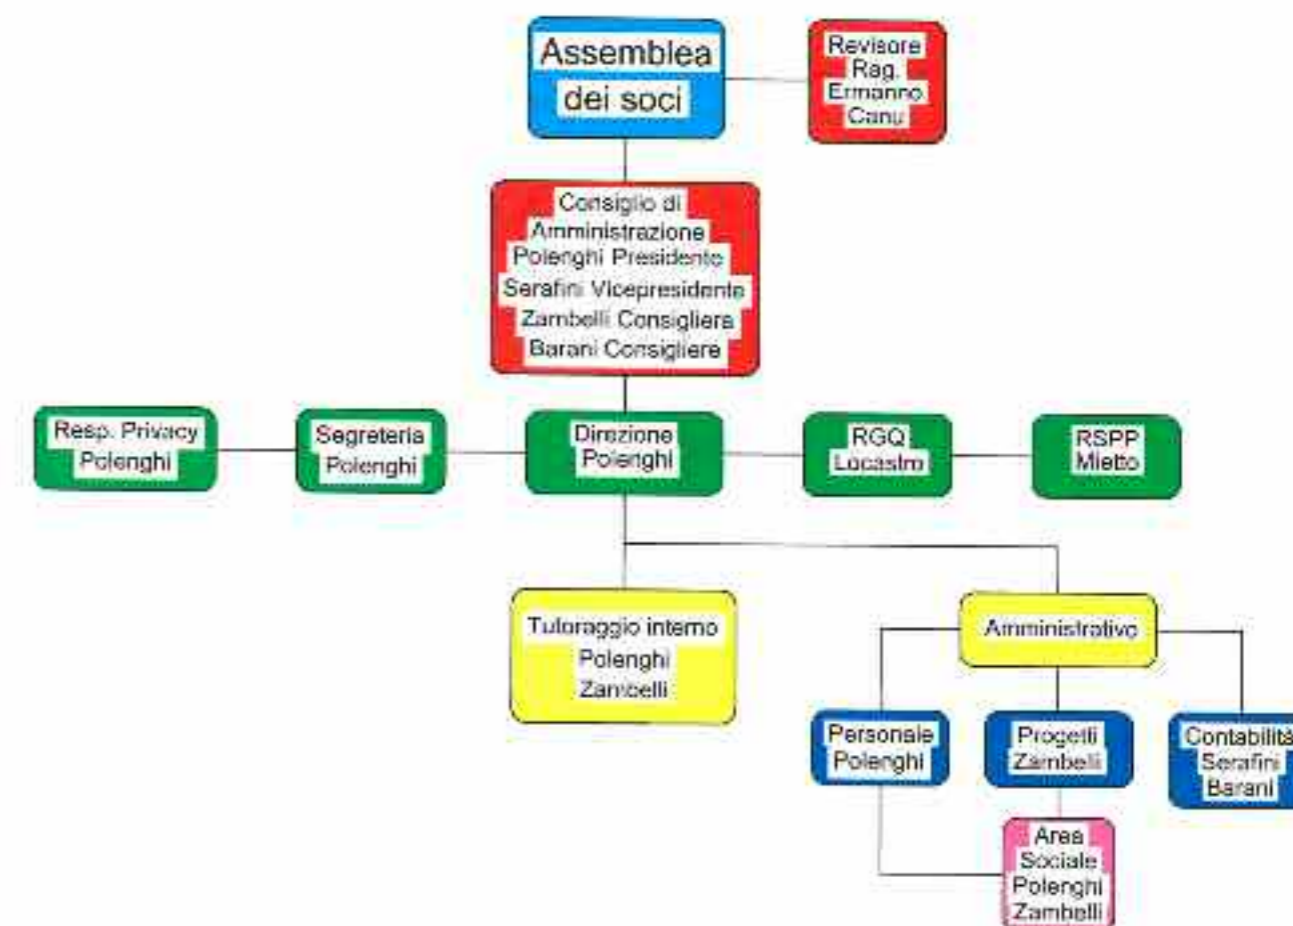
Assemblea dei soci

Revisore Rag. Ermanno Canu

Consiglio di Amministrazione
Polenghi Presidente
Serafini Vicepresidente
Zambelli Consigliere
Barani Consigliere

Resp. Privacy Polenghi

Segreteria Polenghi

Direzione Polenghi

RGQ Locastro

RSPP Mietto

Tutoraggio interno Polenghi Zambelli

Amministrativo

Personale Polenghi

Progetti Zambelli

Contabilità Serafini Barani

Area Sociale Polenghi Zambelli